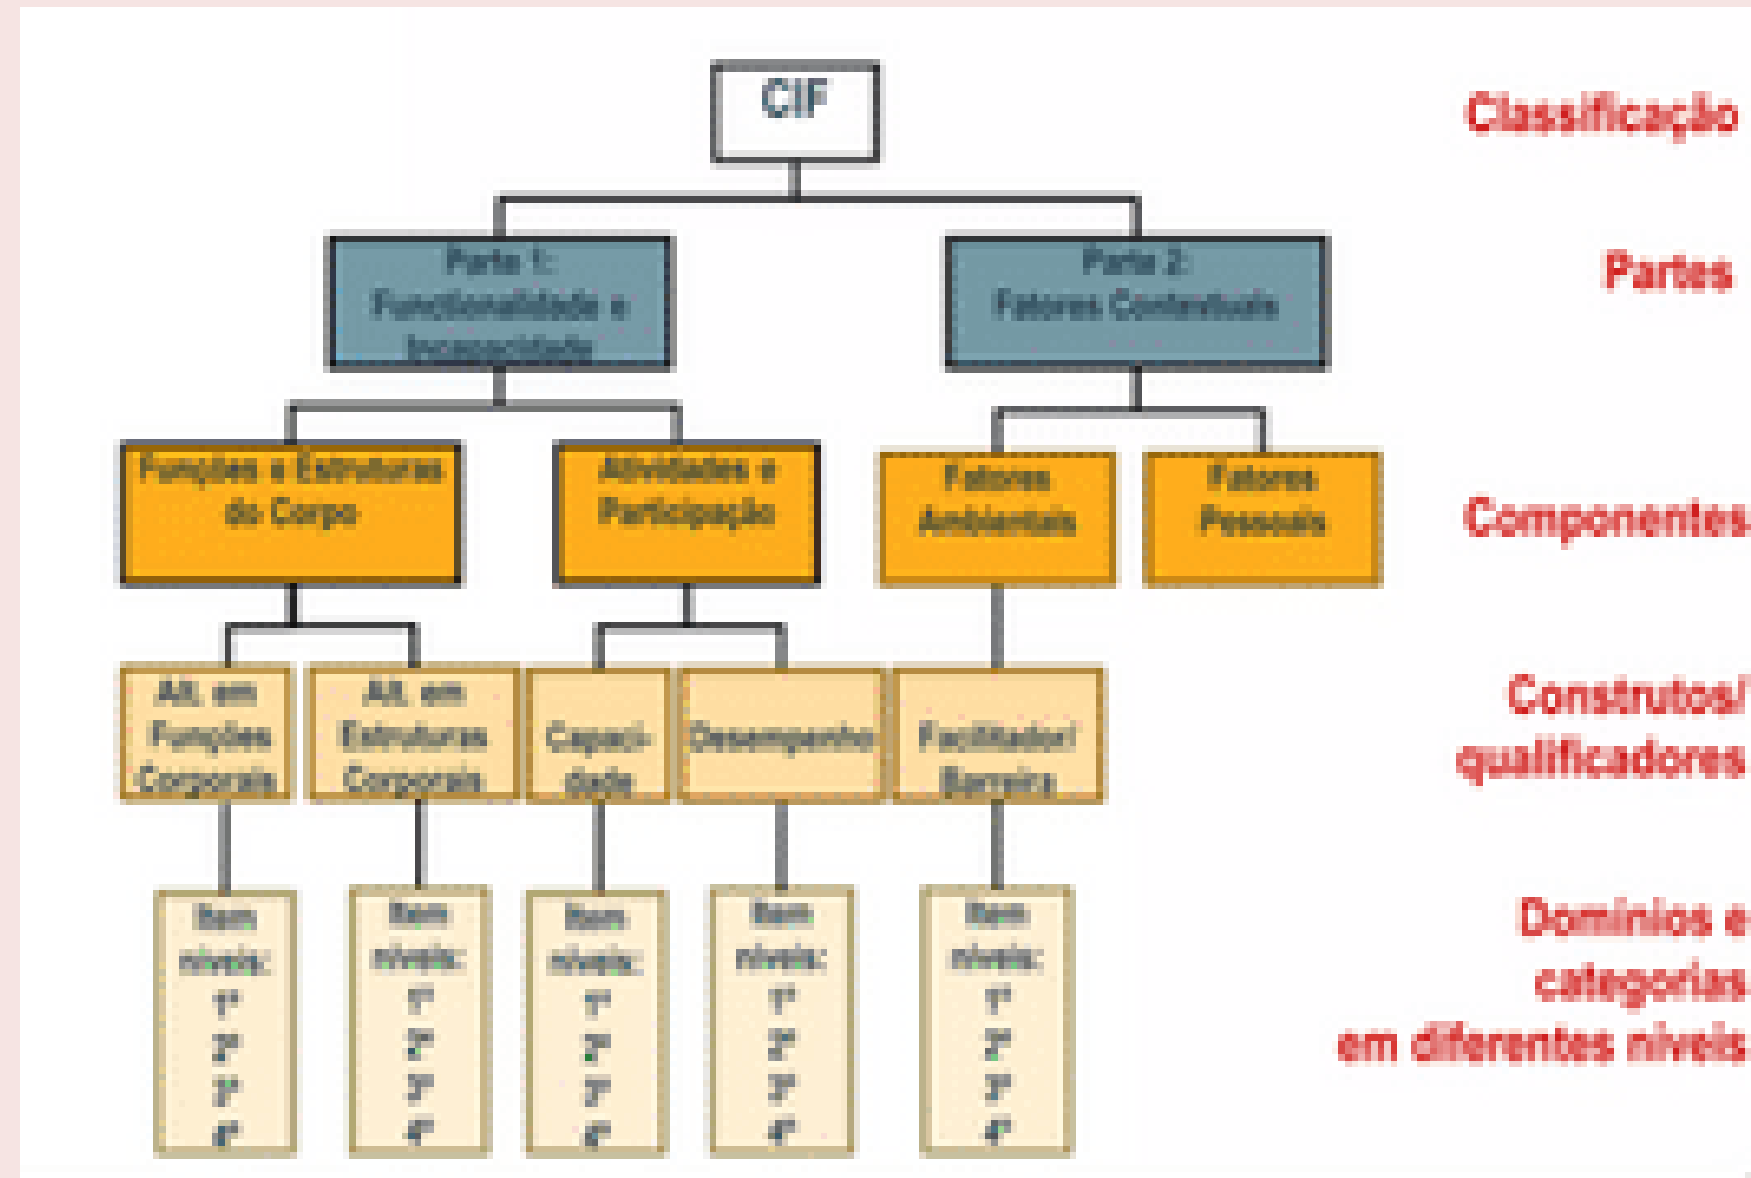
CIF

Parte 1: Funcionalidade e Incapacidade

Parte 2: Fatores Contextuais

Funções e Estruturas do Corpo

Atividades e Participação

Fatores Ambientais

Fatores Pessoais

Alt. em Funções Corporais

Alt. em Estruturas Corporais

Capacidade

Desempenho

Facilitador/ Barreira

Item níveis: 1º 2º 3º 4º

Item níveis: 1º 2º 3º 4º

Item níveis: 1º 2º 3º 4º

Item níveis: 1º 2º 3º 4º

Item níveis: 1º 2º 3º 4º

Classificação

Partes

Componentes

Construtos/ qualificadores

Domínios e categorias em diferentes níveis